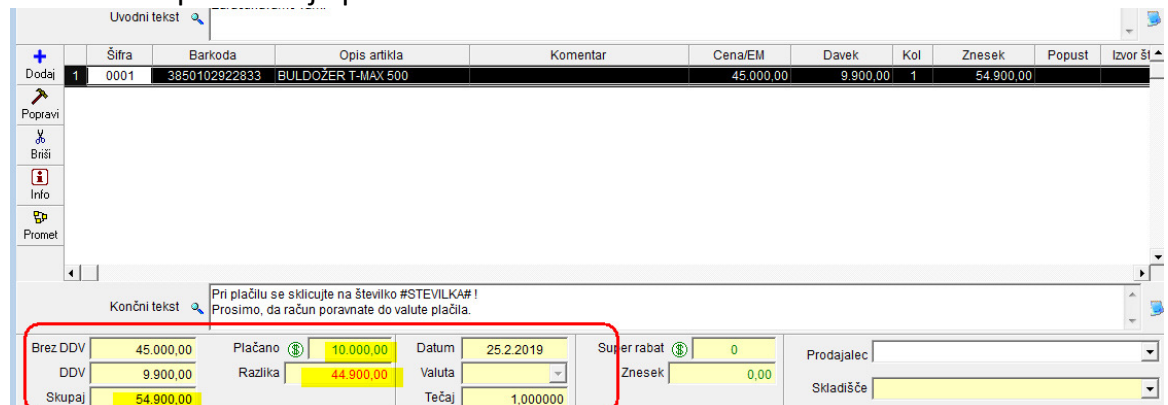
Uvodni tekst

| | Šifra | Barkoda | Opis artikla | Komentar | Cena/EM | Davek | Kol | Znesek | Popust | Izvor št |
|---|---|---|---|---|---|---|---|---|---|---|
| 1 | 0001 | 3850102922833 | BULDOŽER T-MAX 500 | | 45.000,00 | 9.900,00 | 1 | 54.900,00 | | |

Dodaj
Popravi
Briši
Info
Promet

Končni tekst
Pri plačilu se sklicujte na številko #STEVILKA# !
Prosimo, da račun poravnate do valute plačila.

Brez DDV 45.000,00
DDV 9.900,00
Skupaj 54.900,00
Plačano 10.000,00
Razlika 44.900,00
Datum 25.2.2019
Valuta
Tečaj 1,000000
Super rabat 0
Znesek 0,00
Prodajalec
Skladišče